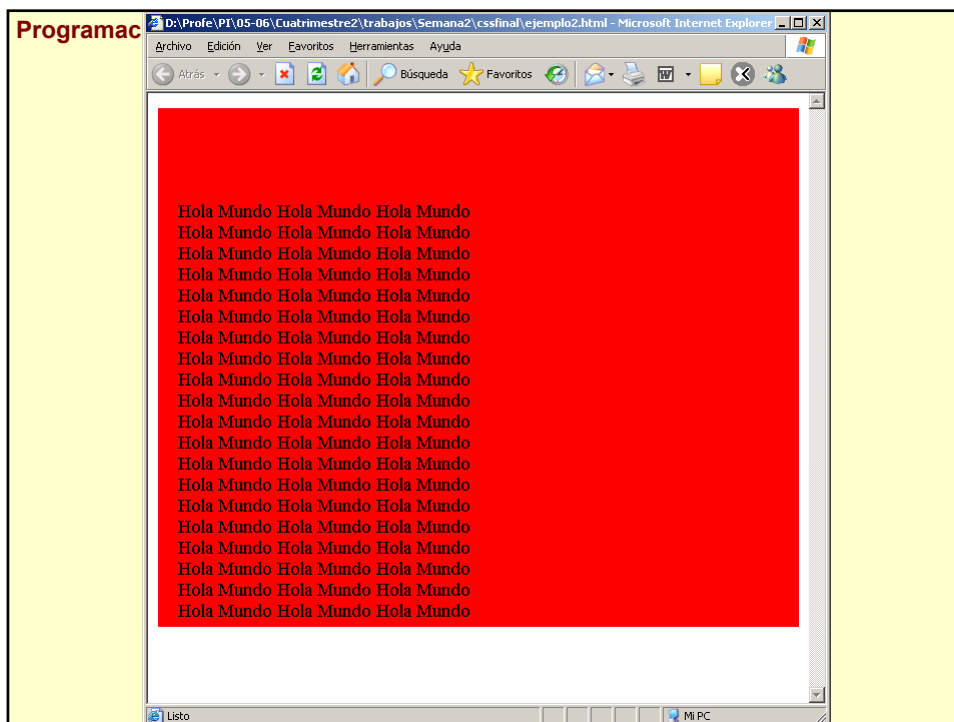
Programac

D:\Profe\PI\05-06\Cuatrimestre2\trabajos\Semana2\cssfinal\ejemplo2.html - Microsoft Internet Explorer

Archivo Edición Ver Favoritos Herramientas Ayuda

Atrás Búsqueda Favoritos

Hola Mundo Hola Mundo Hola Mundo
Hola Mundo Hola Mundo Hola Mundo
Hola Mundo Hola Mundo Hola Mundo
Hola Mundo Hola Mundo Hola Mundo
Hola Mundo Hola Mundo Hola Mundo
Hola Mundo Hola Mundo Hola Mundo
Hola Mundo Hola Mundo Hola Mundo
Hola Mundo Hola Mundo Hola Mundo
Hola Mundo Hola Mundo Hola Mundo
Hola Mundo Hola Mundo Hola Mundo
Hola Mundo Hola Mundo Hola Mundo
Hola Mundo Hola Mundo Hola Mundo
Hola Mundo Hola Mundo Hola Mundo
Hola Mundo Hola Mundo Hola Mundo
Hola Mundo Hola Mundo Hola Mundo
Hola Mundo Hola Mundo Hola Mundo
Hola Mundo Hola Mundo Hola Mundo
Hola Mundo Hola Mundo Hola Mundo
Hola Mundo Hola Mundo Hola Mundo
Hola Mundo Hola Mundo Hola Mundo

Listo Mi PC